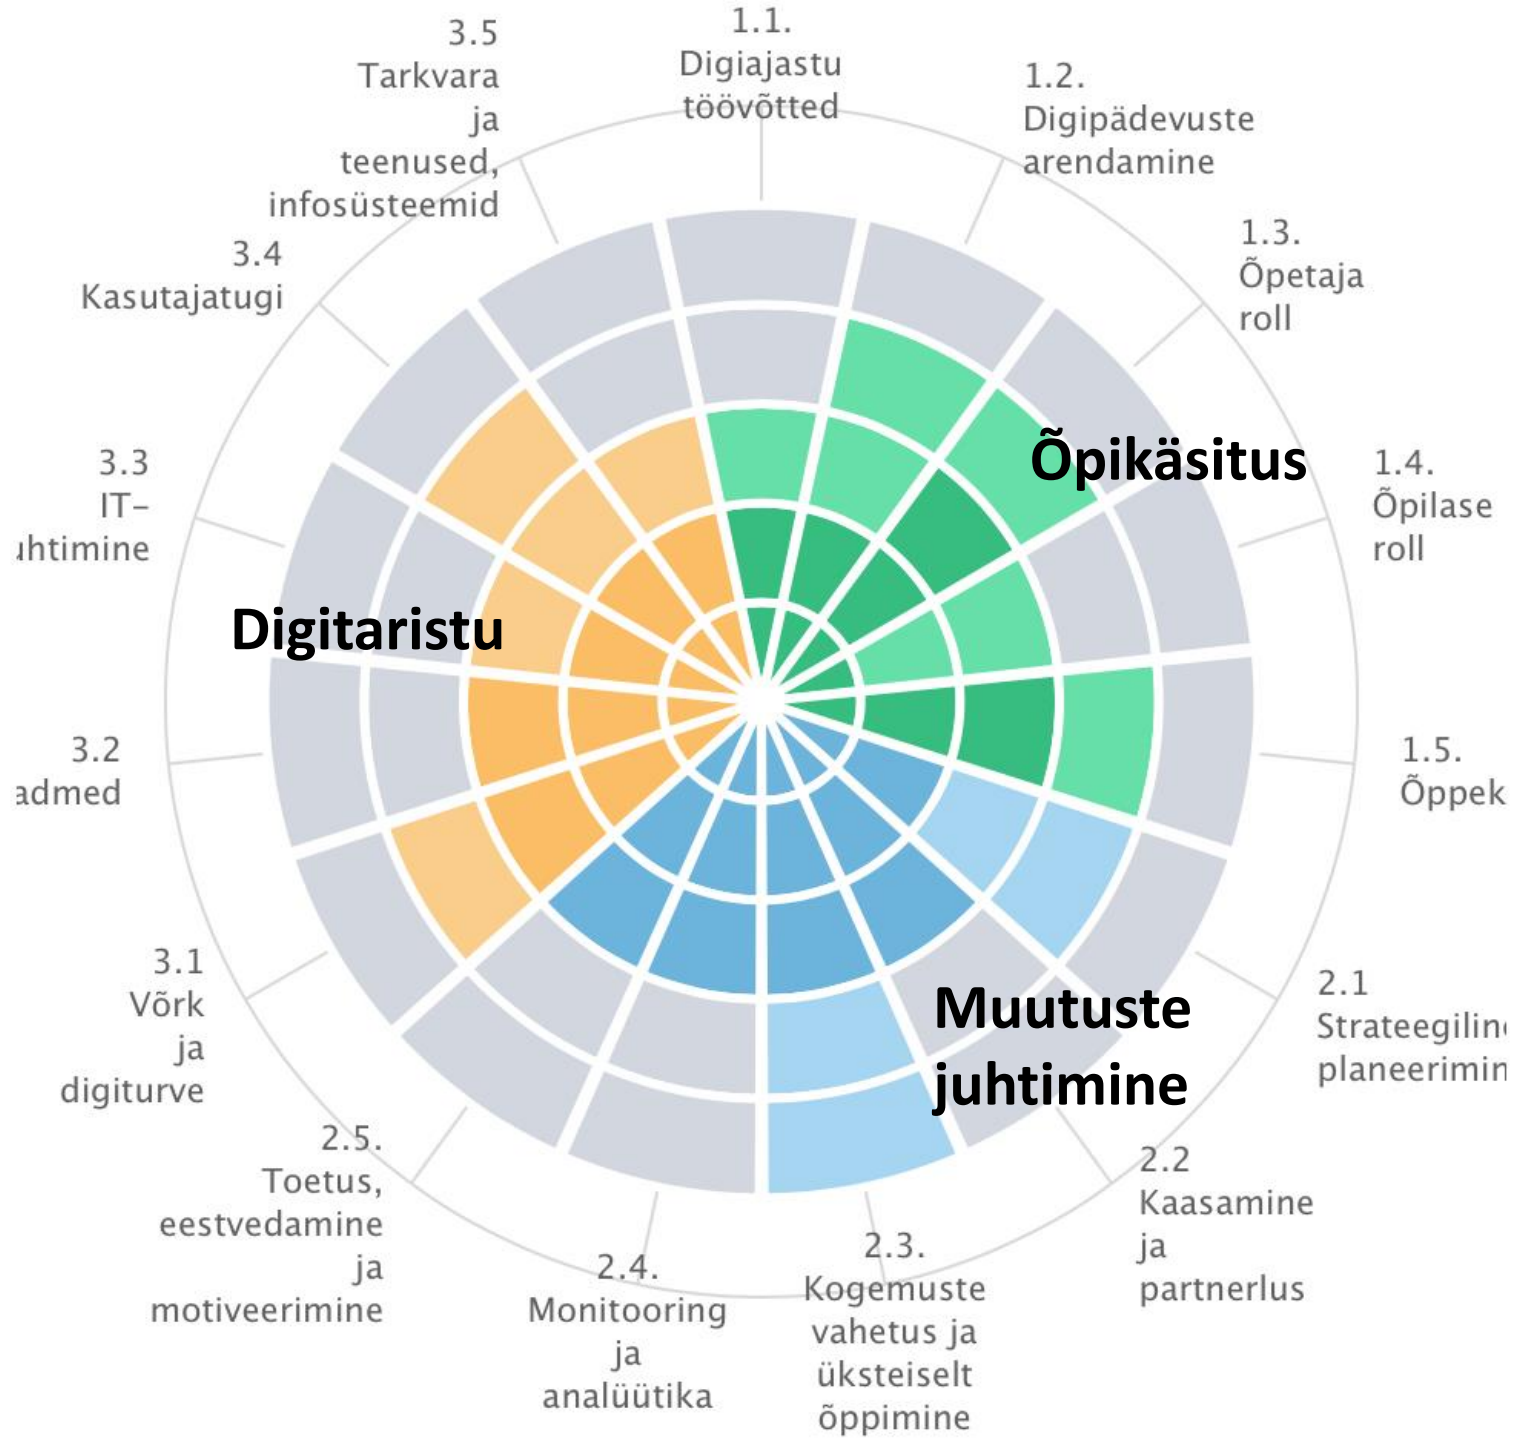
1.1.
Digiajastu töövõtted

1.2.
Digipädevuste arendamine

1.3.
Õpetaja roll

Õpikäsitus

1.4.
Õpilase roll

1.5.
Õppek

2.1
Strateegilin planeerimin

Muutuste juhtimine

2.2
Kaasamine ja partnerlus

2.3.
Kogemuste vahetus ja üksteiselt õppimine

2.4.
Monitooring ja analüütika

2.5.
Toetus, eestvedamine ja motiveerimine

3.1
Võrk ja digiturve

3.2
admed

Digitaristu

3.3
IT-
ıhtimine

3.4
Kasutajatugi

3.5
Tarkvara ja teenused, infosüsteemid